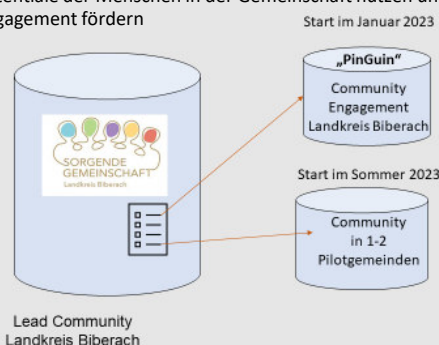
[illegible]tentiale der Menschen in der Gemeinschaft nutzen und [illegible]gagement fördern

Start im Januar 2023

„PinGuin"

Community Engagement Landkreis Biberach

SORGENDE GEMEINSCHAFT Landkreis Biberach

Start im Sommer 2023

Community in 1-2 Pilotgemeinden

Lead Community Landkreis Biberach